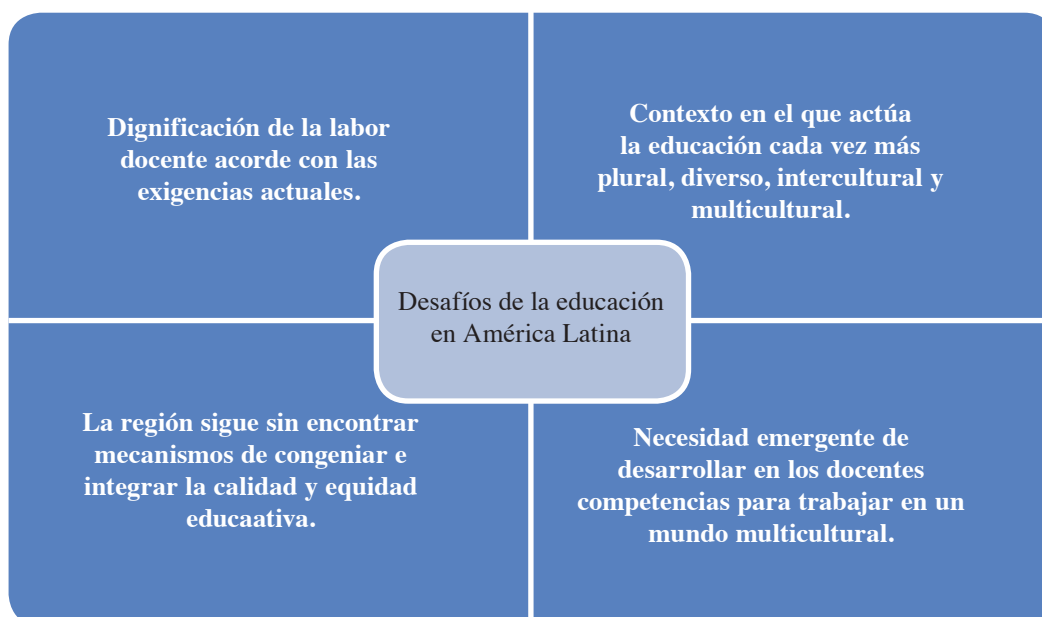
Dignificación de la labor docente acorde con las exigencias actuales.

Contexto en el que actúa la educación cada vez más plural, diverso, intercultural y multicultural.

Desafíos de la educación en América Latina

La región sigue sin encontrar mecanismos de congeniar e integrar la calidad y equidad educaativa.

Necesidad emergente de desarrollar en los docentes competencias para trabajar en un mundo multicultural.